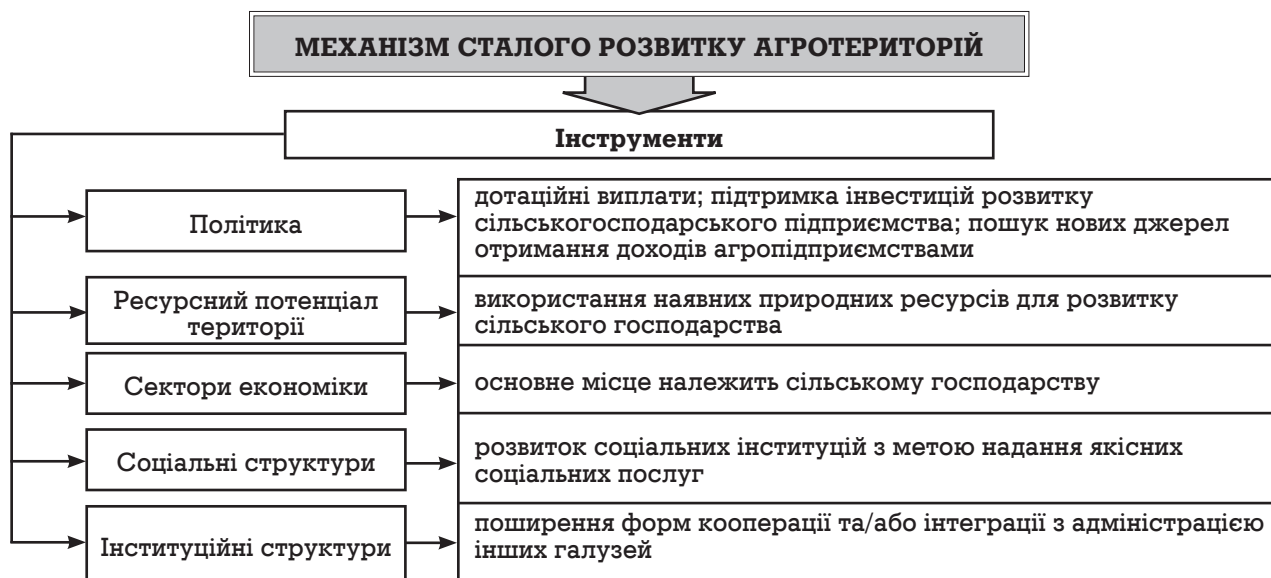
МЕХАНІЗМ СТАЛОГО РОЗВИТКУ АГРОТЕРИТОРІЙ

Інструменти

Політика

дотаційні виплати; підтримка інвестицій розвитку сільськогосподарського підприємства; пошук нових джерел отримання доходів агропідприємствами

Ресурсний потенціал території

використання наявних природних ресурсів для розвитку сільського господарства

Сектори економіки

основне місце належить сільському господарству

Соціальні структури

розвиток соціальних інституцій з метою надання якісних соціальних послуг

Інституційні структури

поширення форм кооперації та/або інтеграції з адміністрацією інших галузей